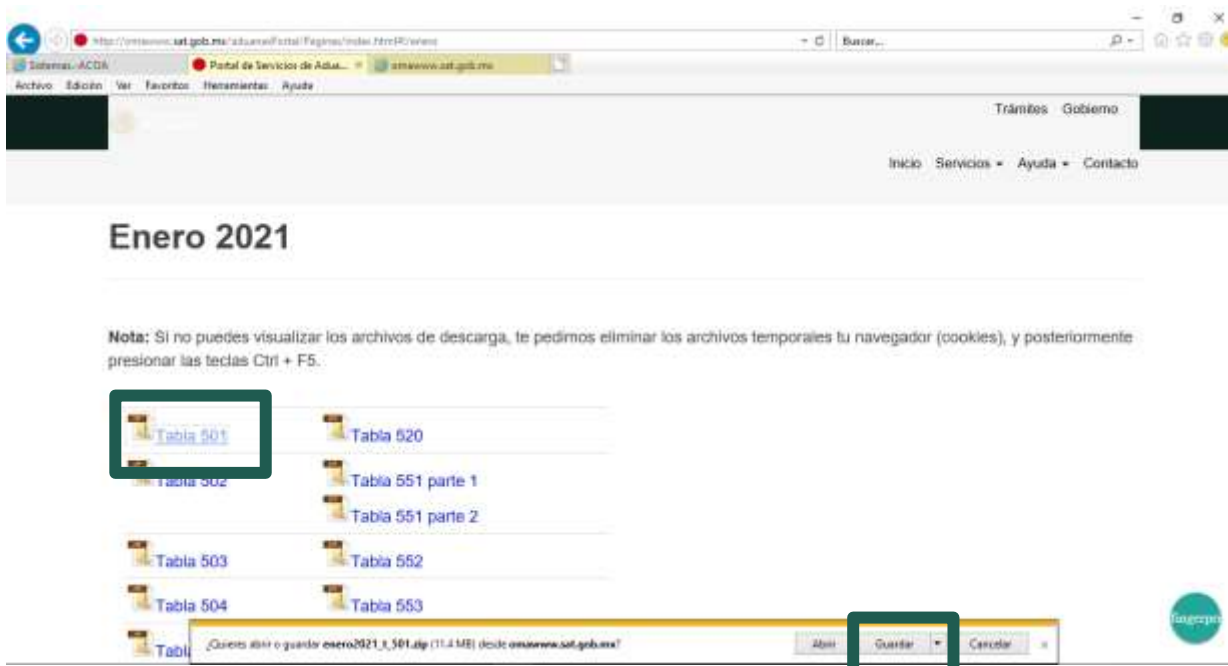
http://omawww.sat.gob.mx/aduanasPortal/Paginas/index.html#!/enero

Buscar...

Sistemas - ACOA

Portal de Servicios de Adua...

omawww.sat.gob.mx

Archivo Edición Ver Favoritos Herramientas Ayuda

Trámites Gobierno

Inicio Servicios Ayuda Contacto

Enero 2021

Nota: Si no puedes visualizar los archivos de descarga, te pedimos eliminar los archivos temporales tu navegador (cookies), y posteriormente presionar las teclas Ctrl + F5.

Tabla 501

Tabla 520

Tabla 502

Tabla 551 parte 1

Tabla 551 parte 2

Tabla 503

Tabla 552

Tabla 504

Tabla 553

Tabl

¿Quieres abrir o guardar enero2021_t_501.zip (11.4 MB) desde omawww.sat.gob.mx?

Abrir

Guardar

Cancelar

×

ingerpo